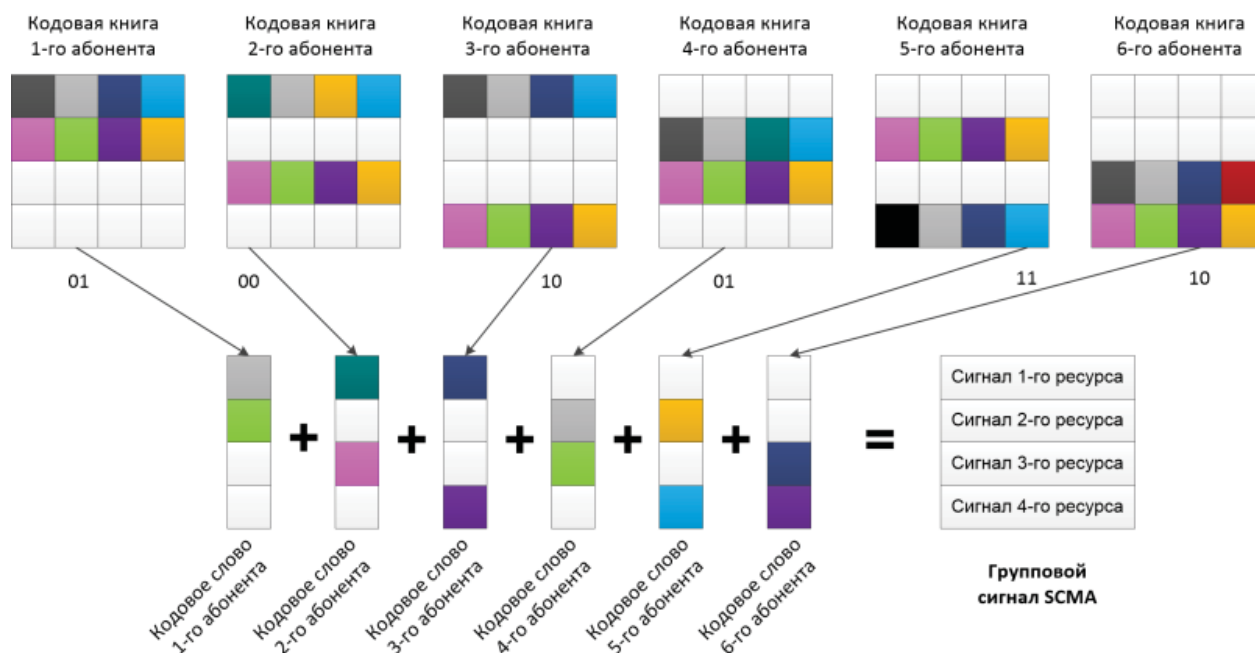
Кодовая книга 1-го абонента

Кодовая книга 2-го абонента

Кодовая книга 3-го абонента

Кодовая книга 4-го абонента

Кодовая книга 5-го абонента

Кодовая книга 6-го абонента

01

00

10

01

11

10

+ + + + + =

Сигнал 1-го ресурса
Сигнал 2-го ресурса
Сигнал 3-го ресурса
Сигнал 4-го ресурса

Кодовое слово 1-го абонента

Кодовое слово 2-го абонента

Кодовое слово 3-го абонента

Кодовое слово 4-го абонента

Кодовое слово 5-го абонента

Кодовое слово 6-го абонента

Групповой сигнал SCMA